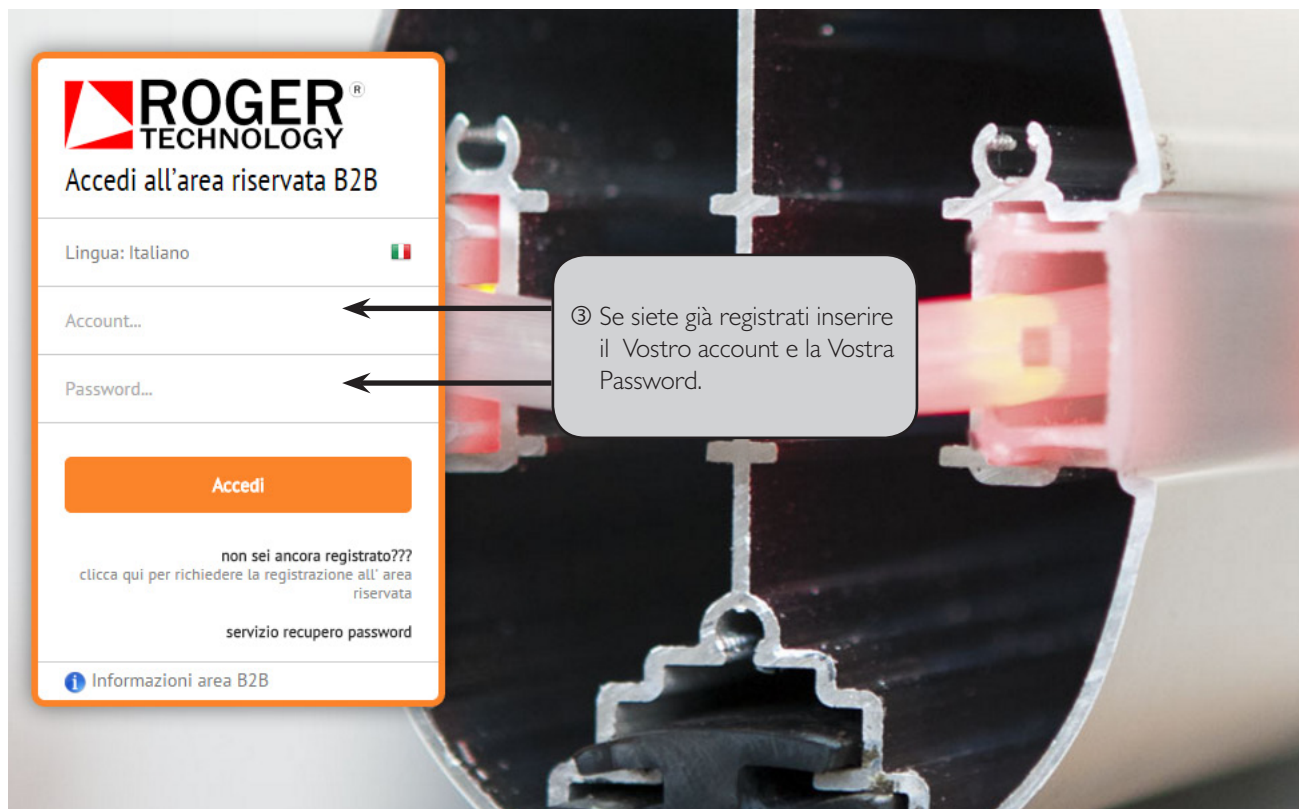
ROGER®
TECHNOLOGY
Accedi all'area riservata B2B

Lingua: Italiano

Account...

Password...

Accedi

non sei ancora registrato???
clicca qui per richiedere la registrazione all' area riservata

servizio recupero password

Informazioni area B2B

③ Se siete già registrati inserire il Vostro account e la Vostra Password.